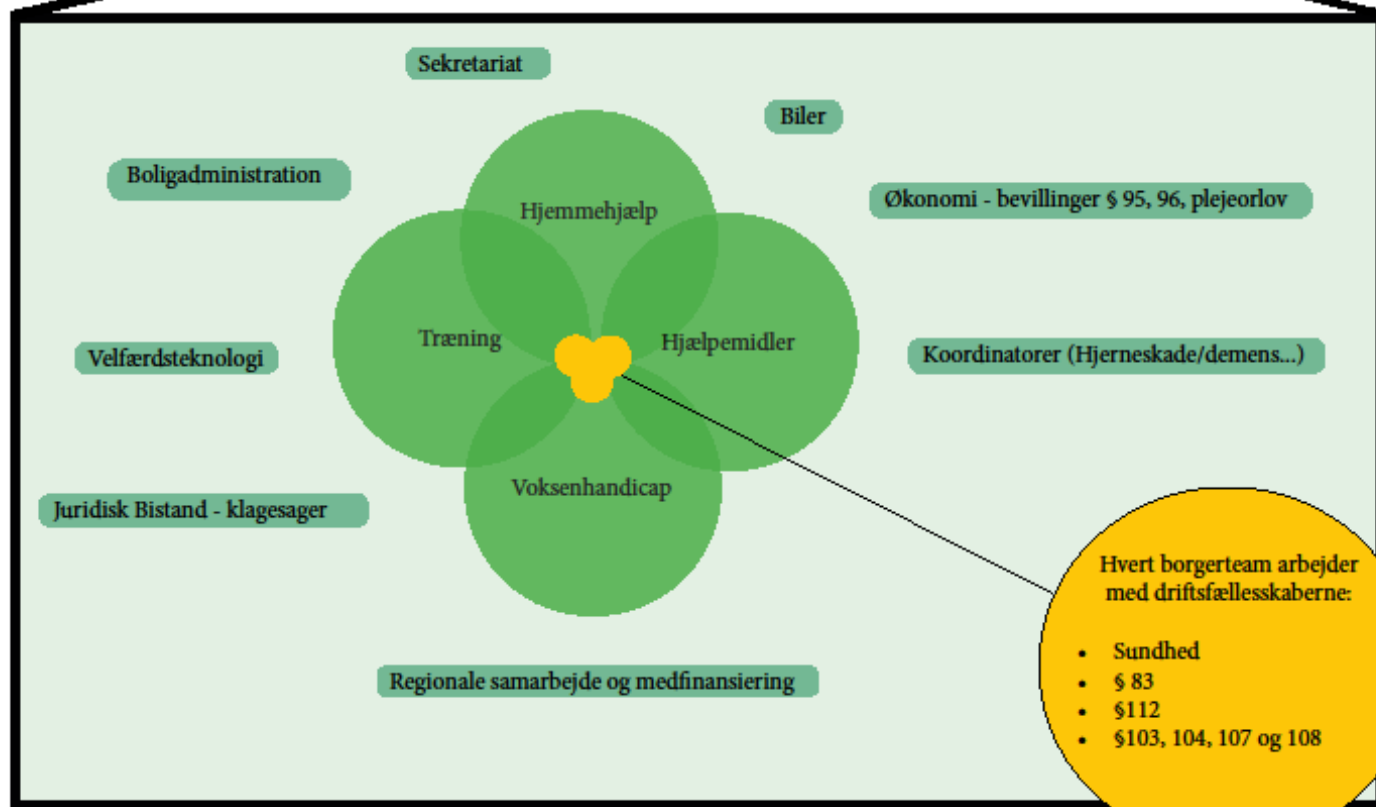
Sekretariat

Biler

Boligadministration

Økonomi - bevillinger § 95, 96, plejeorlov

Hjemmehjælp

Træning

Hjælpemidler

Velfærdsteknologi

Koordinatorer (Hjerneskade/demens...)

Voksenhandicap

Juridisk Bistand - klagesager

Hvert borgerteam arbejder med driftsfællesskaberne:

- Sundhed
- § 83
- §112
- §103, 104, 107 og 108

Regionale samarbejde og medfinansiering